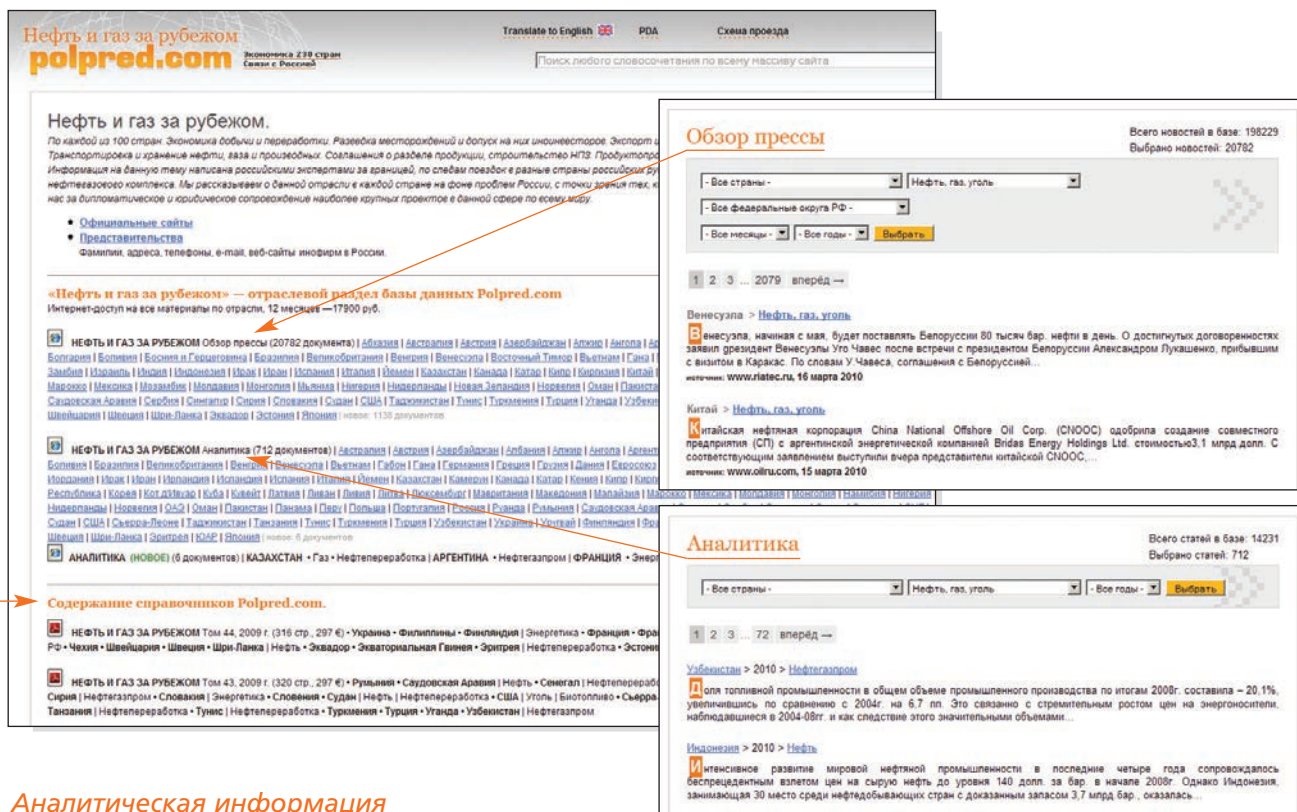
Нефть и газ за рубежом
polpred.com
Экономика 230 стран Связи с Россией

Translate to English PDA Схема проезда

Поиск любого словосочетания по всему массиву сайта

Нефть и газ за рубежом.

По каждой из 100 стран. Экономика добычи и переработки. Разведка месторождений и допуск на них иноинвесторов. Экспорт и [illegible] Транспортировка и хранение нефти, газа и производных. Соглашения о разделе продукции, строительство НПЗ. Продуктопро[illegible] Информация на данную тему написана российскими экспертами за границей, по следам поездок в разные страны российских ру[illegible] нефтегазового комплекса. Мы рассказываем о данной отрасли в каждой стране на фоне проблем России, с точки зрения тех, к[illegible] нас за дипломатическое и юридическое сопровождение наиболее крупных проектов в данной сфере по всему миру.

• Официальные сайты
• Представительства
Фамилии, адреса, телефоны, e-mail, веб-сайты иноифирм в России.

«Нефть и газ за рубежом» — отраслевой раздел базы данных Polpred.com
Интернет-доступ на все материалы по отрасли, 12 месяцев —17900 руб.

НЕФТЬ И ГАЗ ЗА РУБЕЖОМ Обзор прессы (20782 документа) | Абхазия | Австралия | Австрия | Азербайджан | Алжир | Ангола | Ар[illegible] Болгария | Боливия | Босния и Герцеговина | Бразилия | Великобритания | Венгрия | Венесуэла | Восточный Тимор | Вьетнам | Гана | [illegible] Замбия | Израиль | Индия | Индонезия | Ирак | Иран | Испания | Италия | Йемен | Казахстан | Канада | Катар | Кипр | Киргизия | Китай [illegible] Марокко | Мексика | Мозамбик | Молдавия | Монголия | Мьянма | Нигерия | Нидерланды | Новая Зеландия | Норвегия | Оман | Пакиста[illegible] Саудовская Аравия | Сербия | Сингапур | Сирия | Словакия | Судан | США | Таджикистан | Тунис | Туркмения | Турция | Уганда | Узбеки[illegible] Швейцария | Швеция | Шри-Ланка | Эквадор | Эстония | Япония | новое: 1138 документов

НЕФТЬ И ГАЗ ЗА РУБЕЖОМ Аналитика (712 документов) | Австралия | Австрия | Азербайджан | Албания | Алжир | Ангола | Аргент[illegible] Боливия | Бразилия | Великобритания | Венгрия | Венесуэла | Вьетнам | Габон | Гана | Германия | Греция | Грузия | Дания | Евросоюз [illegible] Иордания | Ирак | Иран | Ирландия | Исландия | Испания | Италия | Йемен | Казахстан | Камерун | Канада | Катар | Кения | Кипр | Кир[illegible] Республика | Корея | Кот д'Ивуар | Куба | Кувейт | Латвия | Ливан | Ливия | Литва | Люксембург | Мавритания | Македония | Малайзия | Марокко | Мексика | Молдавия | Монголия | Намибия | Нигерия Нидерланды | Норвегия | ОАЭ | Оман | Пакистан | Панама | Перу | Польша | Португалия | Россия | Руанда | Румыния | Саудовская Арав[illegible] Судан | США | Сьерра-Леоне | Таджикистан | Танзания | Тунис | Туркмения | Турция | Узбекистан | Украина | Уругвай | Финляндия | Фра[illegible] Швеция | Шри-Ланка | Эритрея | ЮАР | Япония | новое: 6 документов

АНАЛИТИКА (НОВОЕ) (6 документов) | КАЗАХСТАН • Газ • Нефтепереработка | АРГЕНТИНА • Нефтегазпром | ФРАНЦИЯ • Энер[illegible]

Содержание справочников Polpred.com.

НЕФТЬ И ГАЗ ЗА РУБЕЖОМ Том 44, 2009 г. (316 стр., 297 €) • Украина • Филиппины • Финляндия | Энергетика • Франция • Фра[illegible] РФ • Чехия • Швейцария • Швеция • Шри-Ланка | Нефть • Эквадор • Экваториальная Гвинея • Эритрея | Нефтепереработка • Эстони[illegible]

НЕФТЬ И ГАЗ ЗА РУБЕЖОМ Том 43, 2009 г. (320 стр., 297 €) • Румыния • Саудовская Аравия | Нефть • Сенегал | Нефтепереработ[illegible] Сирия | Нефтегазпром • Словакия | Энергетика • Словения • Судан | Нефть | Нефтепереработка • США | Уголь | Биотопливо • Сьерра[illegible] Танзания | Нефтепереработка • Тунис | Нефтепереработка • Туркмения • Турция • Уганда • Узбекистан | Нефтегазпром

Обзор прессы
Всего новостей в базе: 198229
Выбрано новостей: 20782

- Все страны - | Нефть, газ, уголь
- Все федеральные округа РФ -
- Все месяцы - | - Все годы - | Выбрать

1 2 3 ... 2079 вперёд →

Венесуэла > Нефть, газ, уголь
Венесуэла, начиная с мая, будет поставлять Белоруссии 80 тысяч бар. нефти в день. О достигнутых договоренностях заявил президент Венесуэлы Уго Чавес после встречи с президентом Белоруссии Александром Лукашенко, прибывшим с визитом в Каракас. По словам У.Чавеса, соглашения с Белоруссией...
источник: www.riatec.ru, 16 марта 2010

Китай > Нефть, газ, уголь
Китайская нефтяная корпорация China National Offshore Oil Corp. (CNOOC) одобрила создание совместного предприятия (СП) с аргентинской энергетической компанией Bridas Energy Holdings Ltd. стоимостью3,1 млрд долл. С соответствующим заявлением выступили вчера представители китайской CNOOC,...
источник: www.oilru.com, 15 марта 2010

Аналитика
Всего статей в базе: 14231
Выбрано статей: 712

- Все страны - | Нефть, газ, уголь | - Все годы - | Выбрать

1 2 3 ... 72 вперёд →

Узбекистан > 2010 > Нефтегазпром
Доля топливной промышленности в общем объеме промышленного производства по итогам 2008г. составила – 20,1%, увеличившись по сравнению с 2004г. на 6,7 пп. Это связано с стремительным ростом цен на энергоносители, наблюдавшиеся в 2004-08гг. и как следствие этого значительными объемами...

Индонезия > 2010 > Нефть
Интенсивное развитие мировой нефтяной промышленности в последние четыре года сопровождалось беспрецедентным взлетом цен на сырую нефть до уровня 140 долл. за бар. в начале 2008г. Однако Индонезия, занимающая 30 место среди нефтедобывающих стран с доказанным запасом 3,7 млрд бар., оказалась...

Аналитическая информация